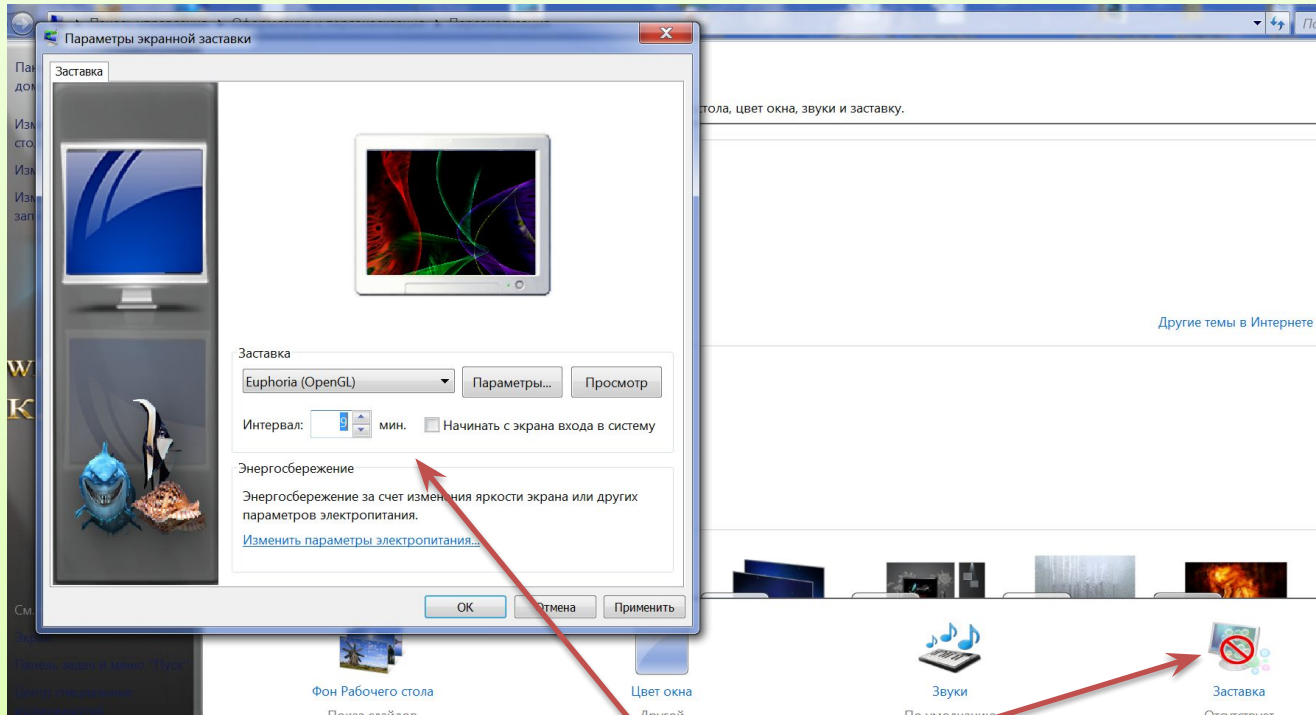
Параметры экранной заставки

Заставка

Заставка

Euphoria (OpenGL)

Параметры...

Просмотр

Интервал: 9 мин.

Начинать с экрана входа в систему

Энергосбережение

Энергосбережение за счет изменения яркости экрана или других параметров электропитания.

Изменить параметры электропитания...

ОК

Отмена

Применить

Пан
дом

Изм
сто

Изм

Изм
зап

стола, цвет окна, звуки и заставку.

Другие темы в Интернете

См.

Фон Рабочего стола

Цвет окна

Звуки

Заставка